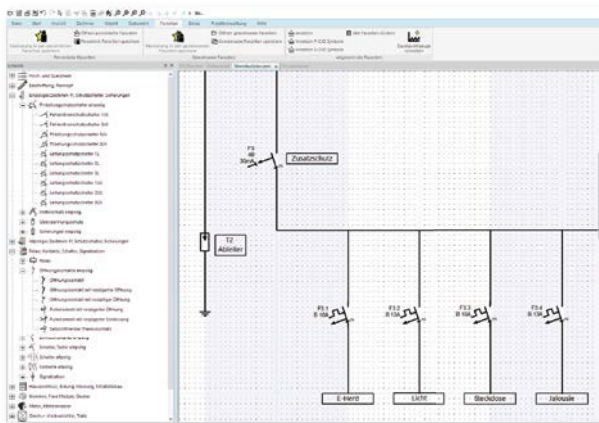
Datei Start Ansicht Zeichnen Objekt Dokument Favoriten Extras Projektverwaltung Hilfe

Persönliche Favoriten

Gemeinsame Favoriten

Allgemeine Favoriten

Favoriten

Hoch- und Speicher

Beschriftung, Konzept

Schutzeinrichtungen

Fehlerstromschutzschalter

Leitungsschutzschalter

Selbsthaltemechanismus

Meldeeinrichtungen

Sicherungen

Relais, Kontakte, Schalter, Signalisation

Relais

Öffnungskontakte

Öffnungskontakt

Schließer

Signalisation

Motoren, Fahr

Geräte

F5
4P
30mA

Zusatzschutz

T2
Ableiter

F3.1
B 16A

F3.2
B 13A

F3.3
B 16A

F3.4
B 13A

E-Herd

Licht

Steckdose

Jalousie